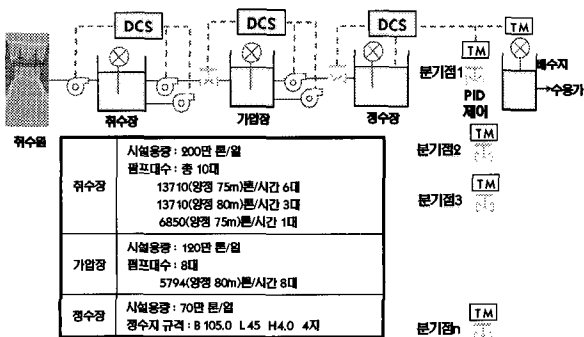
DCS
DCS
DCS
TM
TM
취수원
취수장
가압장
정수장
분기점1
PID 제어
배수지
→수용가

| 취수장 | 시설용량 : 200만 톤/일<br>펌프대수 : 총 10대<br>13710(양정 75m)톤/시간 6대<br>13710(양정 80m)톤/시간 3대<br>6850(양정 75m)톤/시간 1대 |
|---|---|
| 가압장 | 시설용량 : 120만 톤/일<br>펌프대수 : 8대<br>5794(양정 80m)톤/시간 8대 |
| 정수장 | 시설용량 : 70만 톤/일<br>정수지 규격 : B 105.0 L 45 H4.0 4지 |

TM
분기점2
TM
분기점3
TM
분기점n